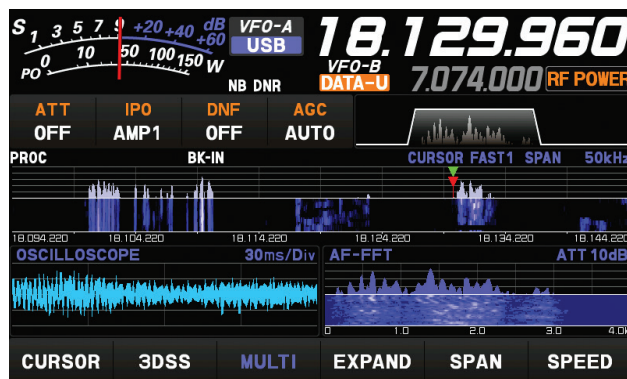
S 1 3 5 7 9 +20 +40 dB +60
PO 0 10 50 100 150 W

VFO-A
USB
18.129.960
VFO-B
DATA-U
7.074.000
RF POWER
NB DNR

ATT OFF
IPO AMP1
DNF OFF
AGC AUTO

PROC
BK-IN
CURSOR FAST1 SPAN 50kHz

18.094.220 18.104.220 18.114.220 18.124.220 18.134.220 18.144.220

OSCILLOSCOPE 30ms/Div
AF-FFT ATT 10dB
0 1.0 2.0 3.0 4.0

CURSOR 3DSS MULTI EXPAND SPAN SPEED